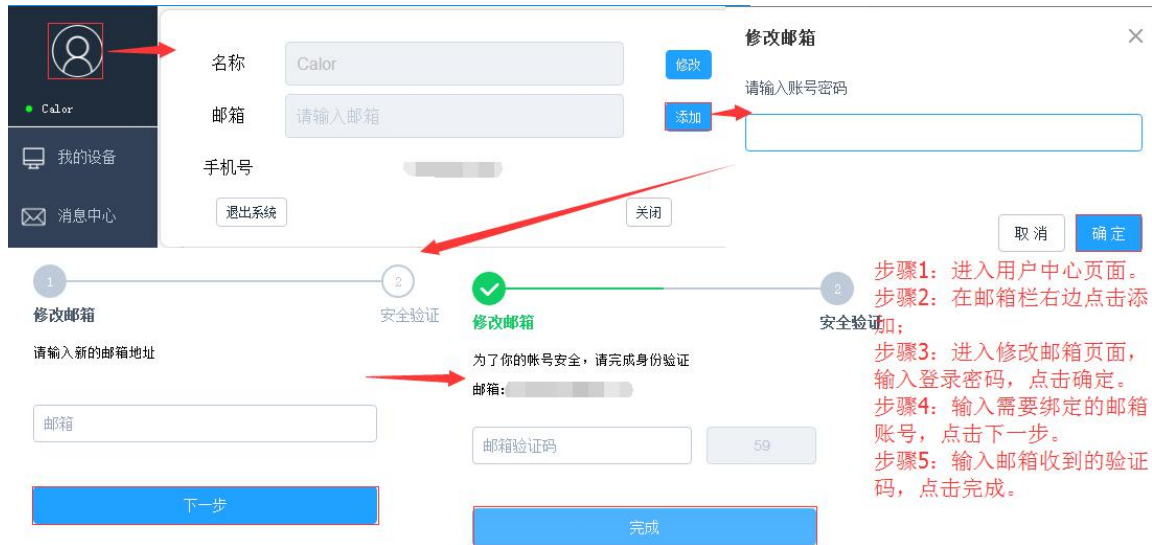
Calor

我的设备

消息中心

名称 Calor 修改

邮箱 请输入邮箱 添加

手机号 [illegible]

退出系统 关闭

修改邮箱 ×

请输入账号密码

取消 确定

1 2

修改邮箱 安全验证

请输入新的邮箱地址

邮箱

下一步

2

修改邮箱 安全验证

为了你的帐号安全，请完成身份验证

邮箱: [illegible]

邮箱验证码 59

完成

步骤1：进入用户中心页面。
步骤2：在邮箱栏右边点击添加；
步骤3：进入修改邮箱页面，输入登录密码，点击确定。
步骤4：输入需要绑定的邮箱账号，点击下一步。
步骤5：输入邮箱收到的验证码，点击完成。